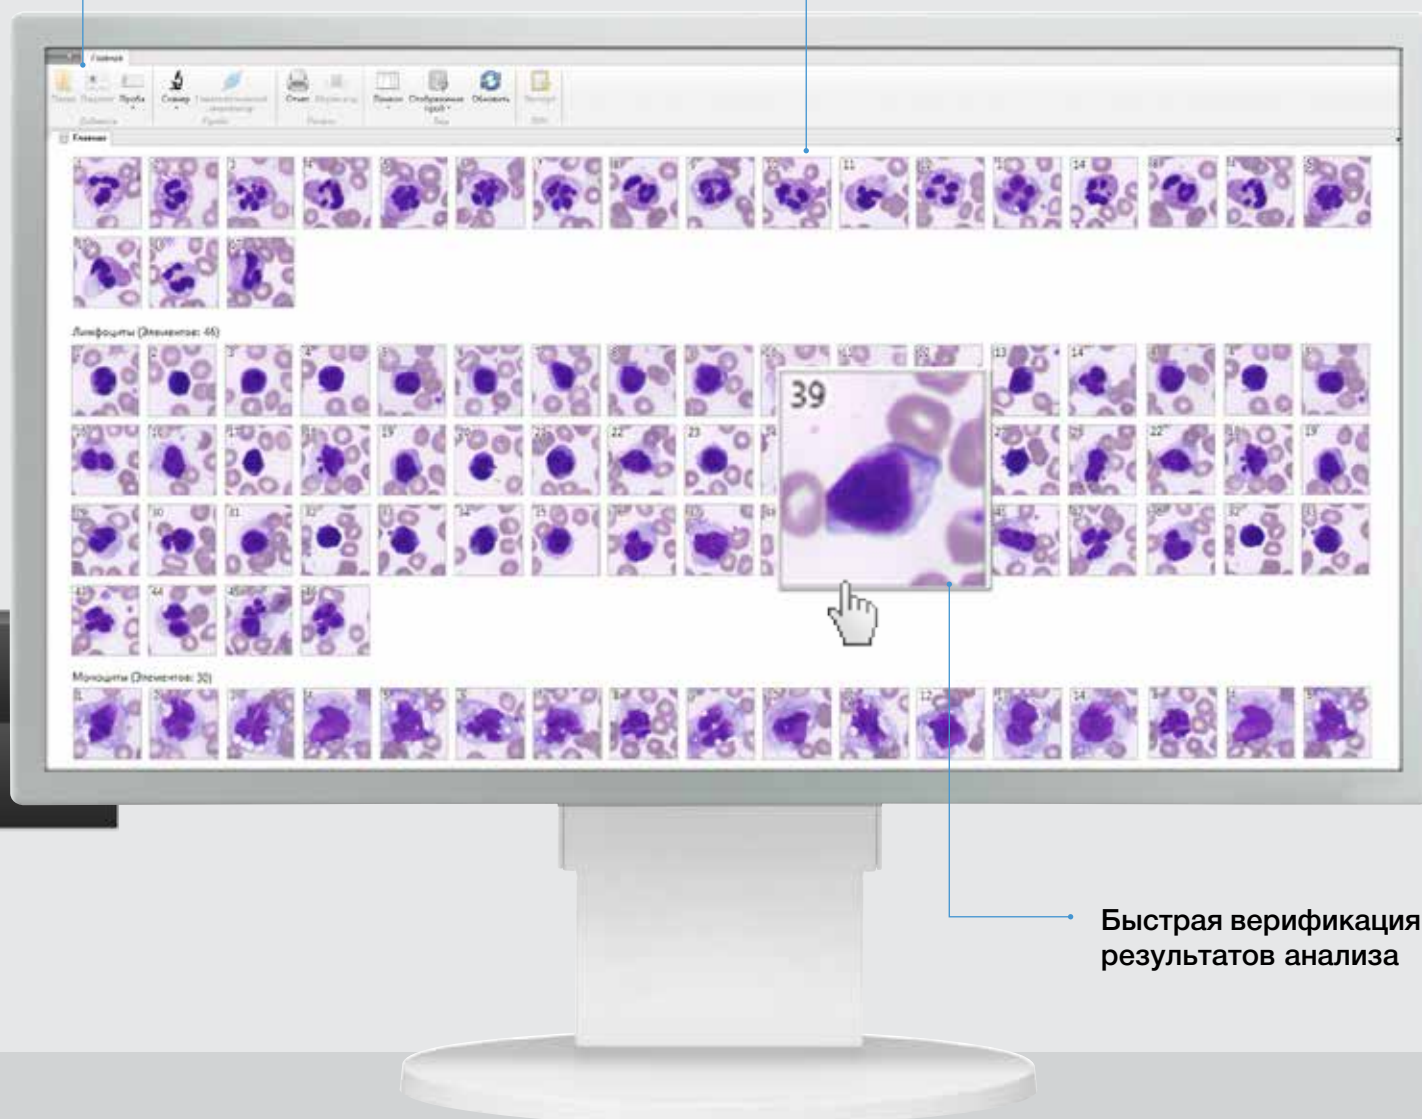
Главная

Пациент Проба Сканер Отчет Поиск Отображаемый граф Обновить Экспорт

Главная

11 14

Лимфоциты (Элементов: 46)

13 14

22 23

44 45

39

Моноциты (Элементов: 30)

12 14

Быстрая верификация результатов анализа